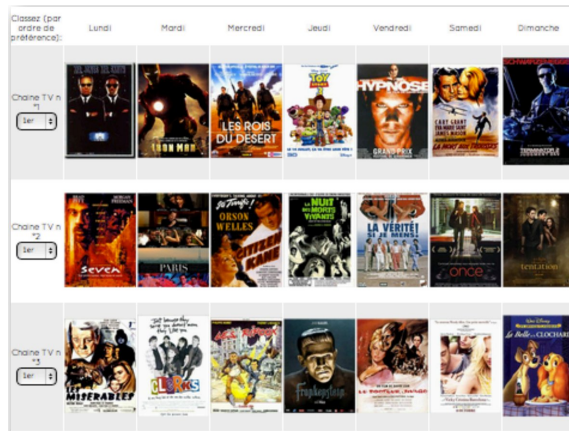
| Classez (par ordre de préférence): | Lundi | Mardi | Mercredi | Jeudi | Vendredi | Samedi | Dimanche |
|---|---|---|---|---|---|---|---|
| Chaine TV n °1 1er | MEN IN BLACK | IRON MAN | LES ROIS DU DESERT | TOY STORY | HYPNOSE | LA MAIN AU COLLET | TERMINATOR |
| Chaine TV n °2 1er | SEVEN | PARIS | ORSON WELLES CITIZEN KANE | LA NUIT DES MORTS VIVANTS | LA VÉRITÉ SI JE MENS! | ONCE | TENTATION |
| Chaine TV n °3 1er | LES MISERABLES | CLERKS | | Frankenstein | | | La Belle et le Clochard |